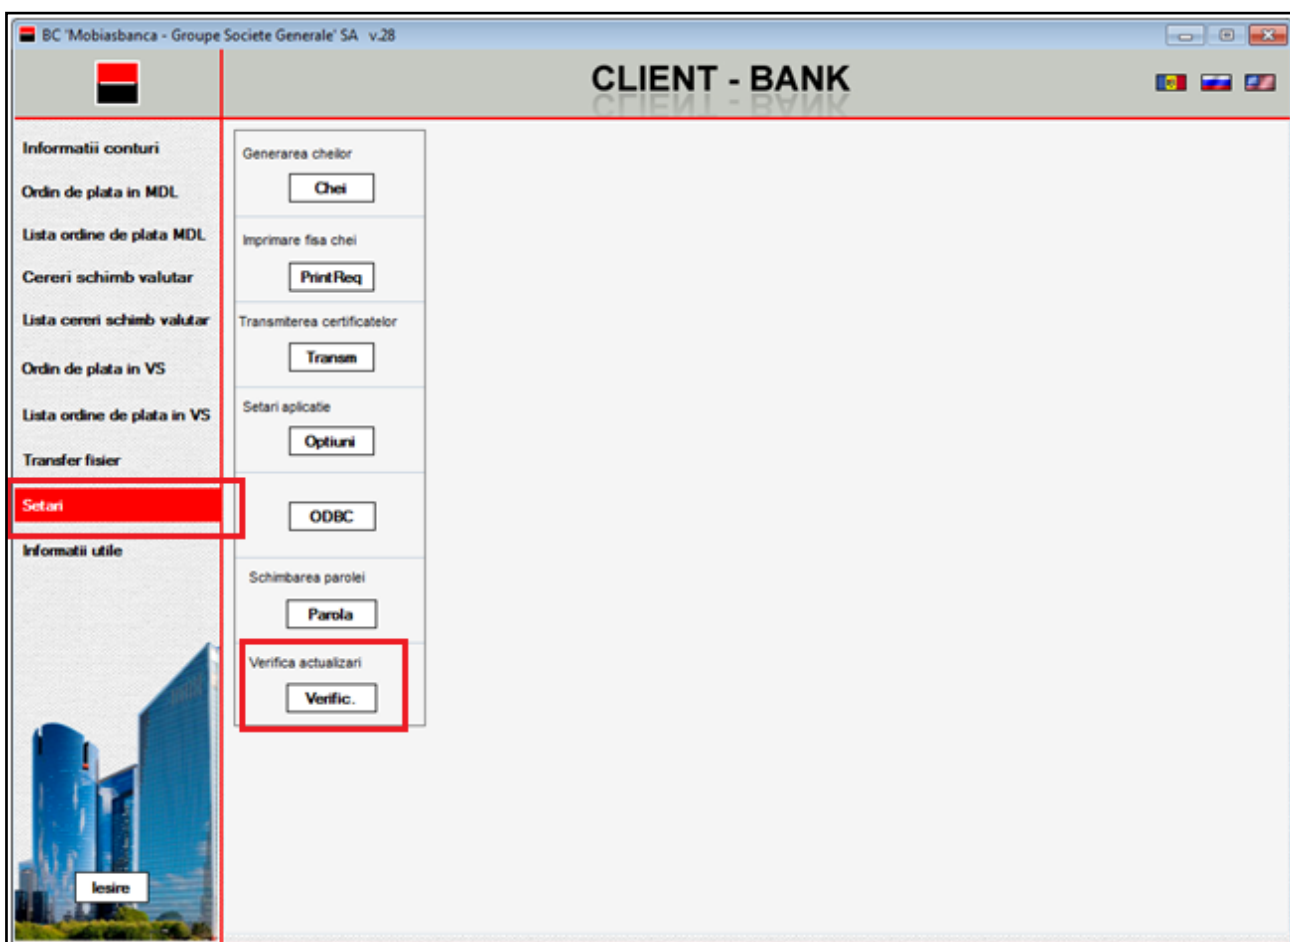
BC 'Mobiasbanca - Groupe Societe Generale' SA v.28

CLIENT - BANK

Informatii conturi
Ordin de plata in MDL
Lista ordine de plata MDL
Cereri schimb valutar
Lista cereri schimb valutar
Ordin de plata in VS
Lista ordine de plata in VS
Transfer fisier
Setari
Informatii utile

Iesire

Generarea cheilor
Chei

Imprimare fisa chei
PrintReq

Transmiterea certificatelor
Transm

Setari aplicatie
Optiuni

ODBC

Schimbarea parolei
Parola

Verifica actualizari
Verific.